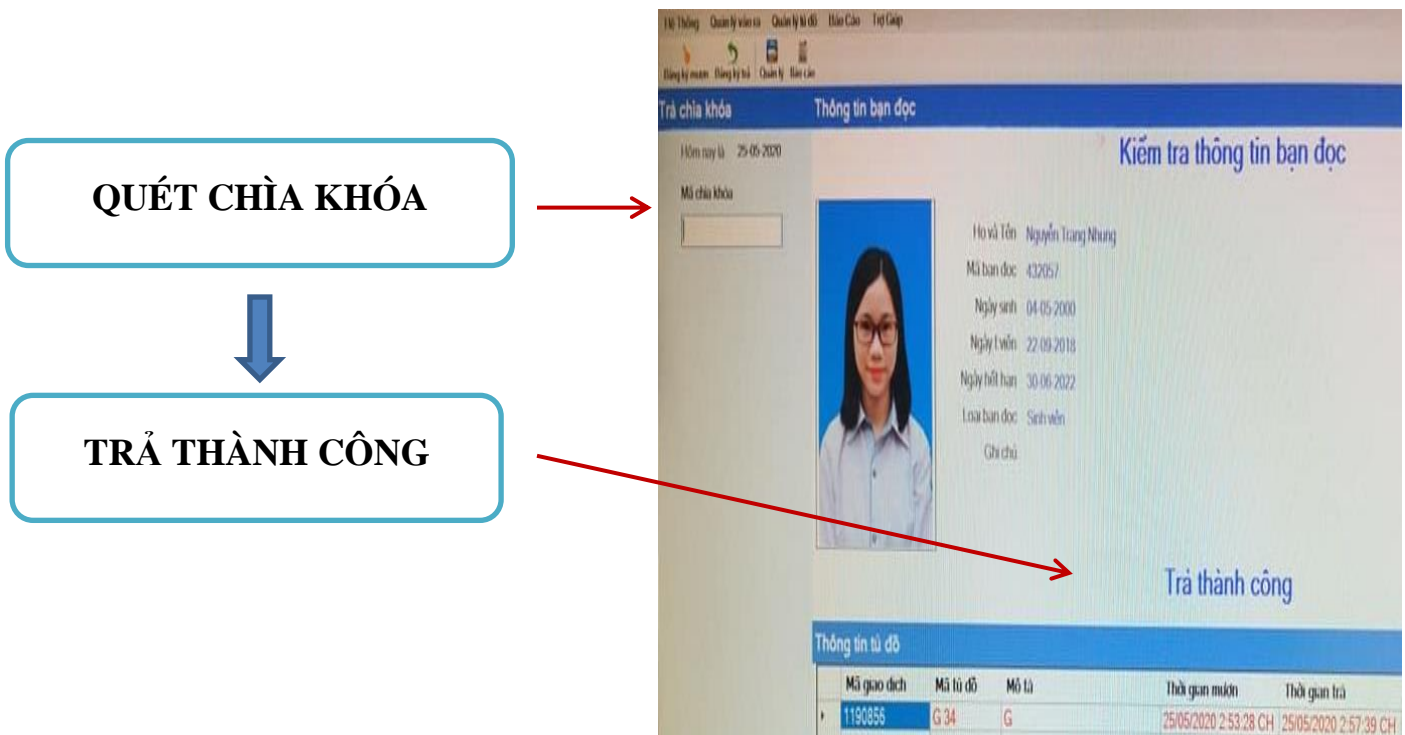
QUÉT CHÌA KHÓA

TRẢ THÀNH CÔNG

Hệ Thống Quản lý viên ca Quản lý tủ đồ Báo Cáo Trợ Giúp

Đăng ký mượn Đăng ký trả Quản lý Báo cáo

Trả chìa khóa

Thông tin bạn đọc

Hôm nay là 25-05-2020

Mã chìa khóa

Kiểm tra thông tin bạn đọc

Họ và Tên Nguyễn Trang Nhung

Mã bạn đọc 432057

Ngày sinh 04-05-2000

Ngày t.viên 22-09-2018

Ngày hết hạn 30-06-2022

Loại bạn đọc Sinh viên

Ghi chú

Trả thành công

Thông tin tủ đồ

| | Mã giao dịch | Mã tủ đồ | Mô tả | Thời gian mượn | Thời gian trả |
|---|---|---|---|---|---|
| ▸ | 1190856 | G 34 | G | 25/05/2020 2:53:28 CH | 25/05/2020 2:57:39 CH |